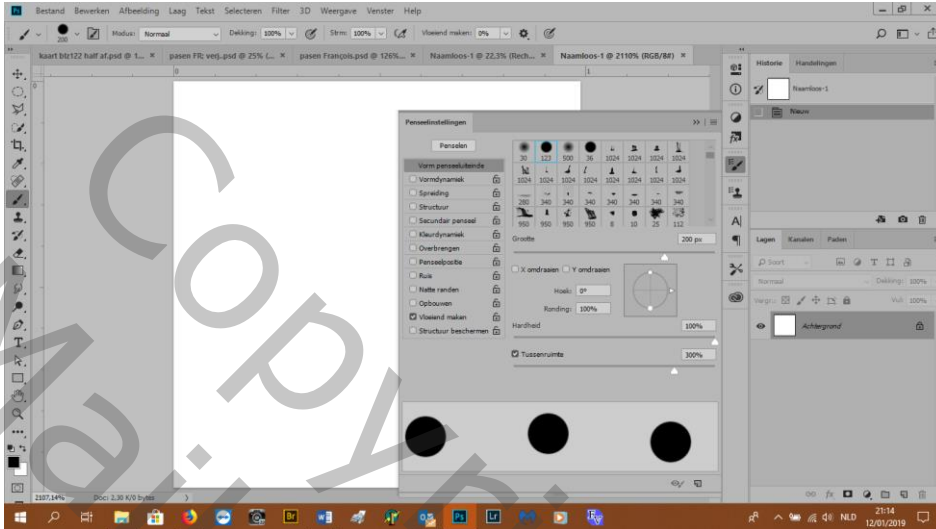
Bestand Bewerken Afbeelding Laag Tekst Selecteren Filter 3D Weergave Venster Help

Modus: Normaal Dekking: 100% Stroom: 100% Vloeiend maken: 0%

kaart btz122 half af.psd @ 1... × pasen FR; verj..psd @ 25% (... × pasen François.psd @ 126%... × Naamloos-1 @ 22,3% (Rech... × Naamloos-1 @ 2110% (RGB/8#) ×

Penseelinstellingen

Penselen

Vorm penseeluiteinde
Vormdynamiek
Spreiding
Structuur
Secundair penseel
Kleurdynamiek
Overbrengen
Penseelpositie
Ruis
Natte randen
Opbouwen
Vloeiend maken
Structuur beschermen

30 123 500 36 1024 1024 1024 1024
1024 1024 1024 1024 1024 1024 1024 1024
280 340 340 340 340 340 340 340
950 950 950 950 8 10 25 112

Grootte 200 px

X omdraaien Y omdraaien

Hoek: 0°
Ronding: 100%

Hardheid 100%

Tussenruimte 300%

Historie Handelingen

Naamloos-1

Nieuw

Lagen Kanalen Paden

Soort

Normaal Dekking: 100%

Vergr.: Vul: 100%

Achtergrond

2107,14% Doc: 2,30 K/0 bytes

Copyright
Maria

NLD 21:14 12/01/2019